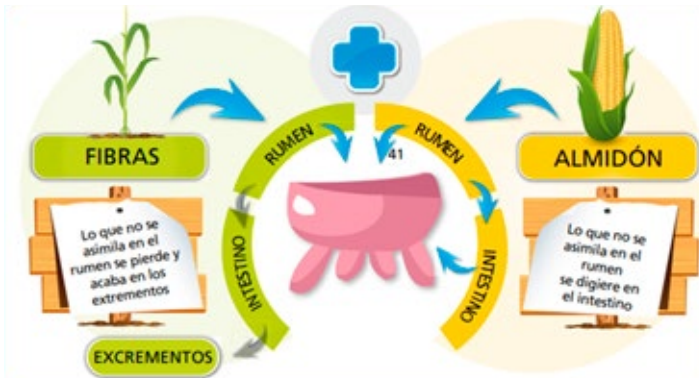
FIBRAS

Lo que no se asimila en el rumen se pierde y acaba en los extrementos

RUMEN

INTESTINO

EXCREMENTOS

41

RUMEN

INTESTINO

ALMIDÓN

Lo que no se asimila en el rumen se digiere en el intestino